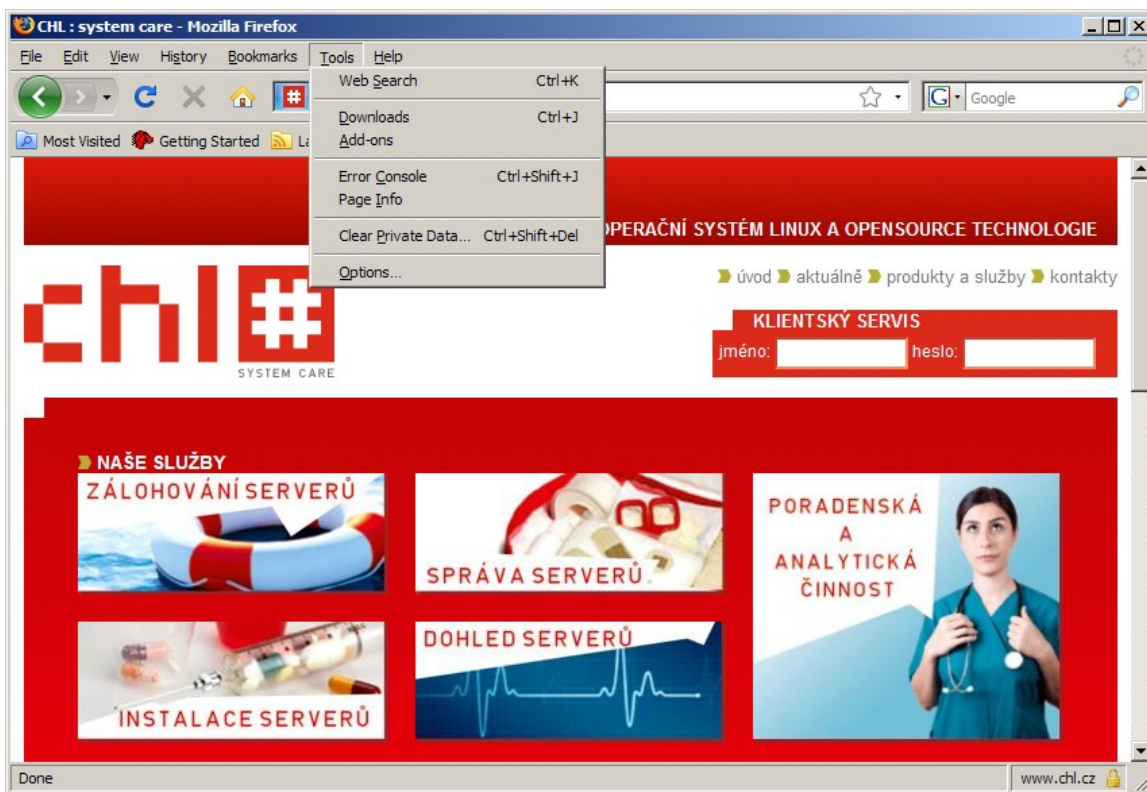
CHL : system care - Mozilla Firefox

File Edit View History Bookmarks Tools Help

Web Search Ctrl+K
Downloads Ctrl+J
Add-ons
Error Console Ctrl+Shift+J
Page Info
Clear Private Data... Ctrl+Shift+Del
Options...

Google

Most Visited Getting Started La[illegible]

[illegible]PERAČNÍ SYSTÉM LINUX A OPENSOURCE TECHNOLOGIE

chl#
SYSTEM CARE

úvod aktuálně produkty a služby kontakty

KLIENTSKÝ SERVIS
jméno: heslo:

NAŠE SLUŽBY
ZÁLOHOVÁNÍ SERVERŮ
SPRÁVA SERVERŮ
PORADENSKÁ A ANALYTICKÁ ČINNOST
INSTALACE SERVERŮ
DOHLED SERVERŮ

Done
www.chl.cz